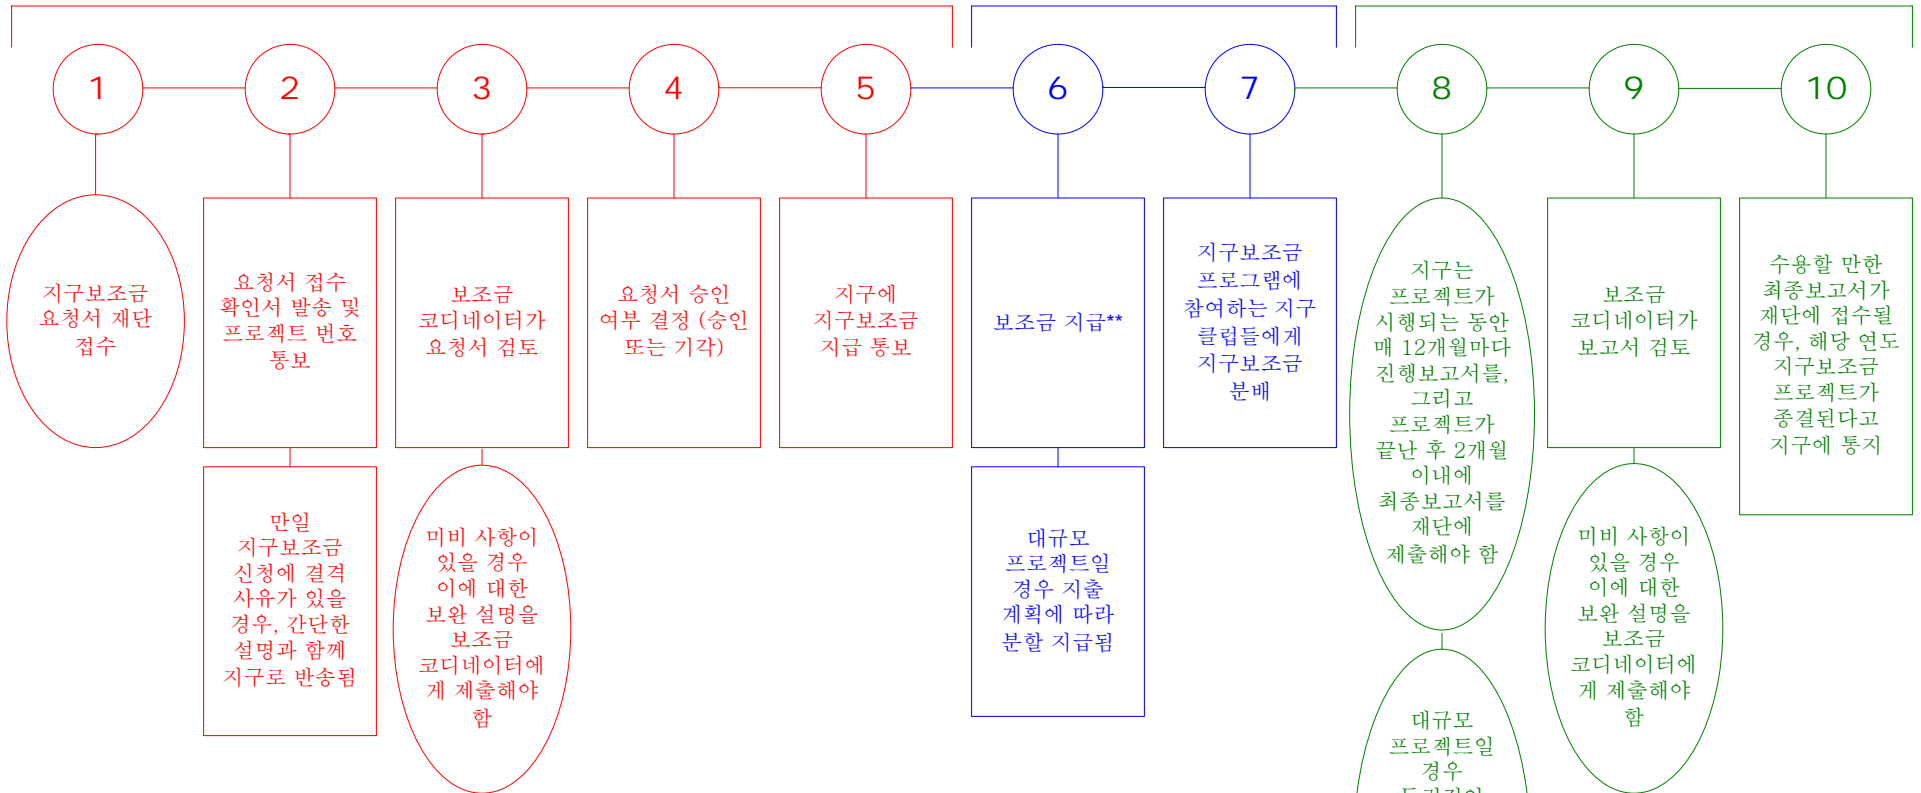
1

지구보조금 요청서 재단 접수

2

요청서 접수 확인서 발송 및 프로젝트 번호 통보

만일 지구보조금 신청에 결격 사유가 있을 경우, 간단한 설명과 함께 지구로 반송됨

3

보조금 코디네이터가 요청서 검토

미비 사항이 있을 경우 이에 대한 보완 설명을 보조금 코디네이터에게 제출해야 함

4

요청서 승인 여부 결정 (승인 또는 기각)

5

지구에 지구보조금 지급 통보

6

보조금 지급**

대규모 프로젝트일 경우 지출 계획에 따라 분할 지급됨

7

지구보조금 프로그램에 참여하는 지구 클럽들에게 지구보조금 분배

8

지구는 프로젝트가 시행되는 동안 매 12개월마다 진행보고서를, 그리고 프로젝트가 끝난 후 2개월 이내에 최종보고서를 재단에 제출해야 함

대규모 프로젝트일 경우 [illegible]

9

보조금 코디네이터가 보고서 검토

미비 사항이 있을 경우 이에 대한 보완 설명을 보조금 코디네이터에게 제출해야 함

10

수용할 만한 최종보고서가 재단에 접수될 경우, 해당 연도 지구보조금 프로젝트가 종결된다고 지구에 통지